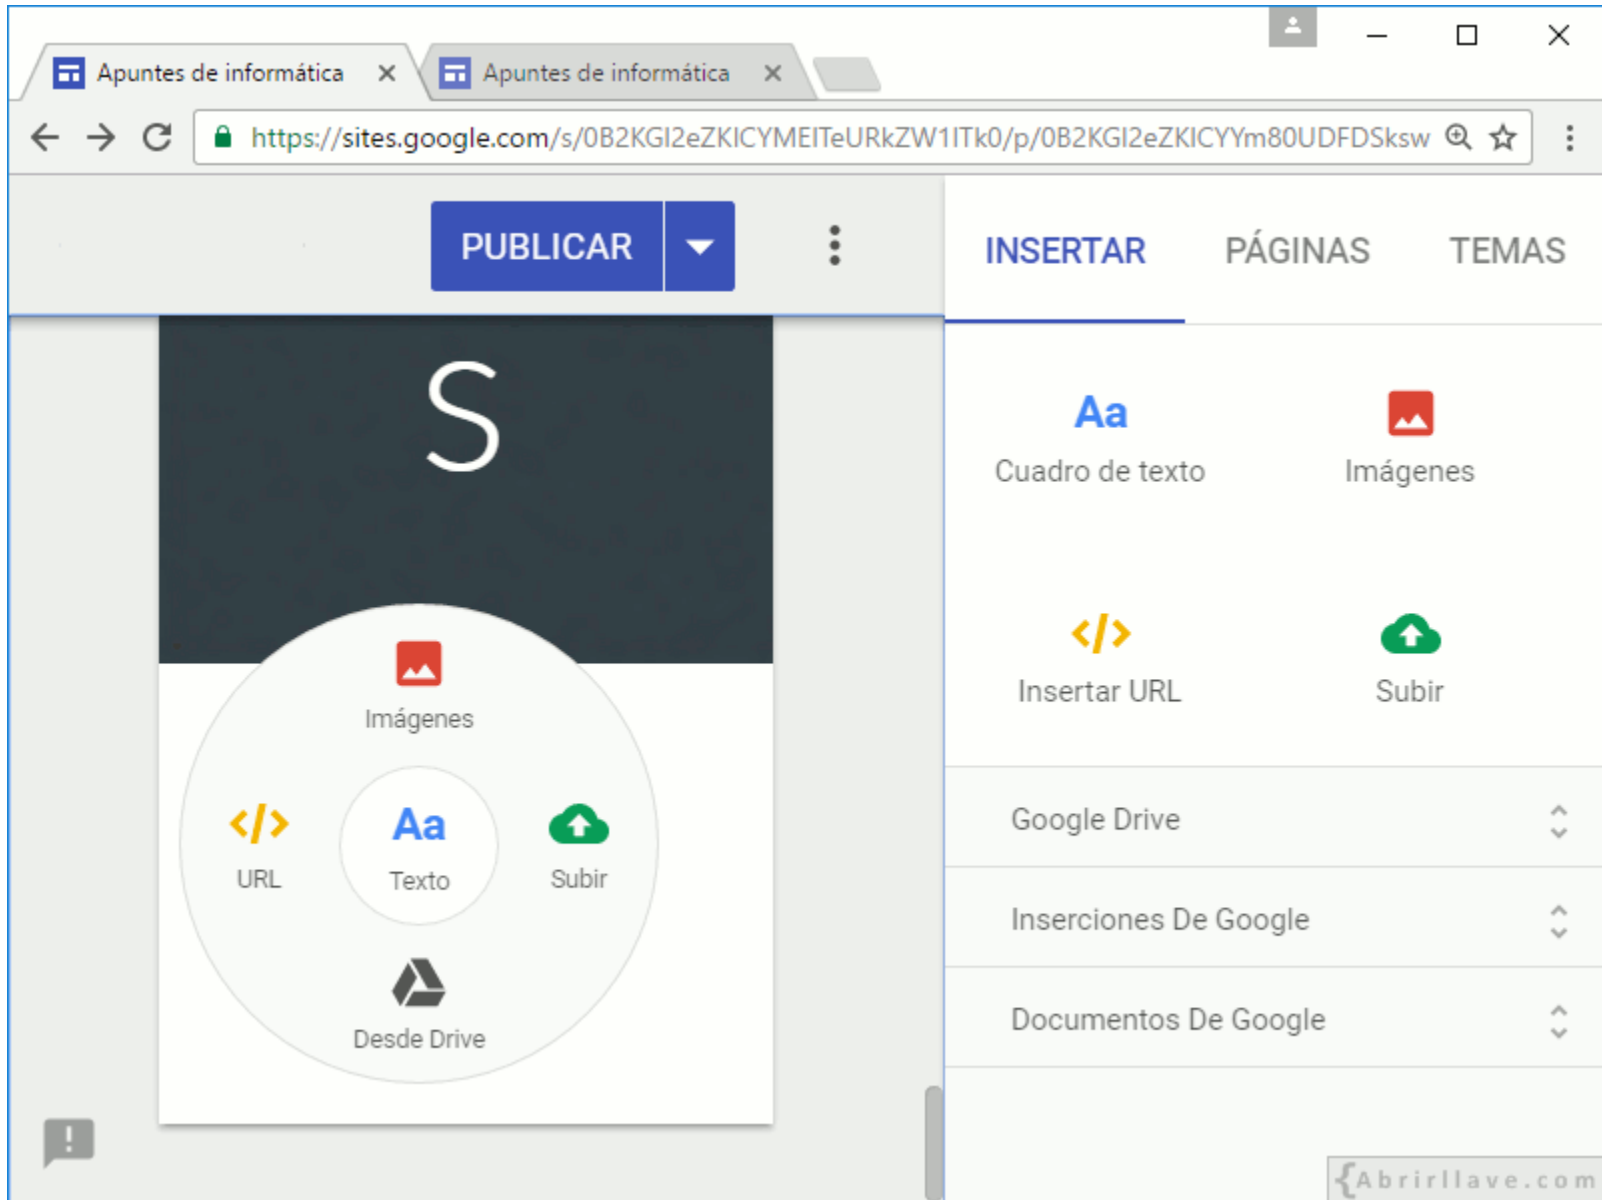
Apuntes de informática ×
Apuntes de informática ×

https://sites.google.com/s/0B2KGl2eZKICYMEITeURkZW1ITk0/p/0B2KGl2eZKICYYm80UDFDSksw

PUBLICAR

INSERTAR
PÁGINAS
TEMAS

S

Imágenes
URL
Aa
Texto
Subir
Desde Drive

Aa
Cuadro de texto
Imágenes
Insertar URL
Subir

Google Drive
Inserciones De Google
Documentos De Google

{Abrirllave.com